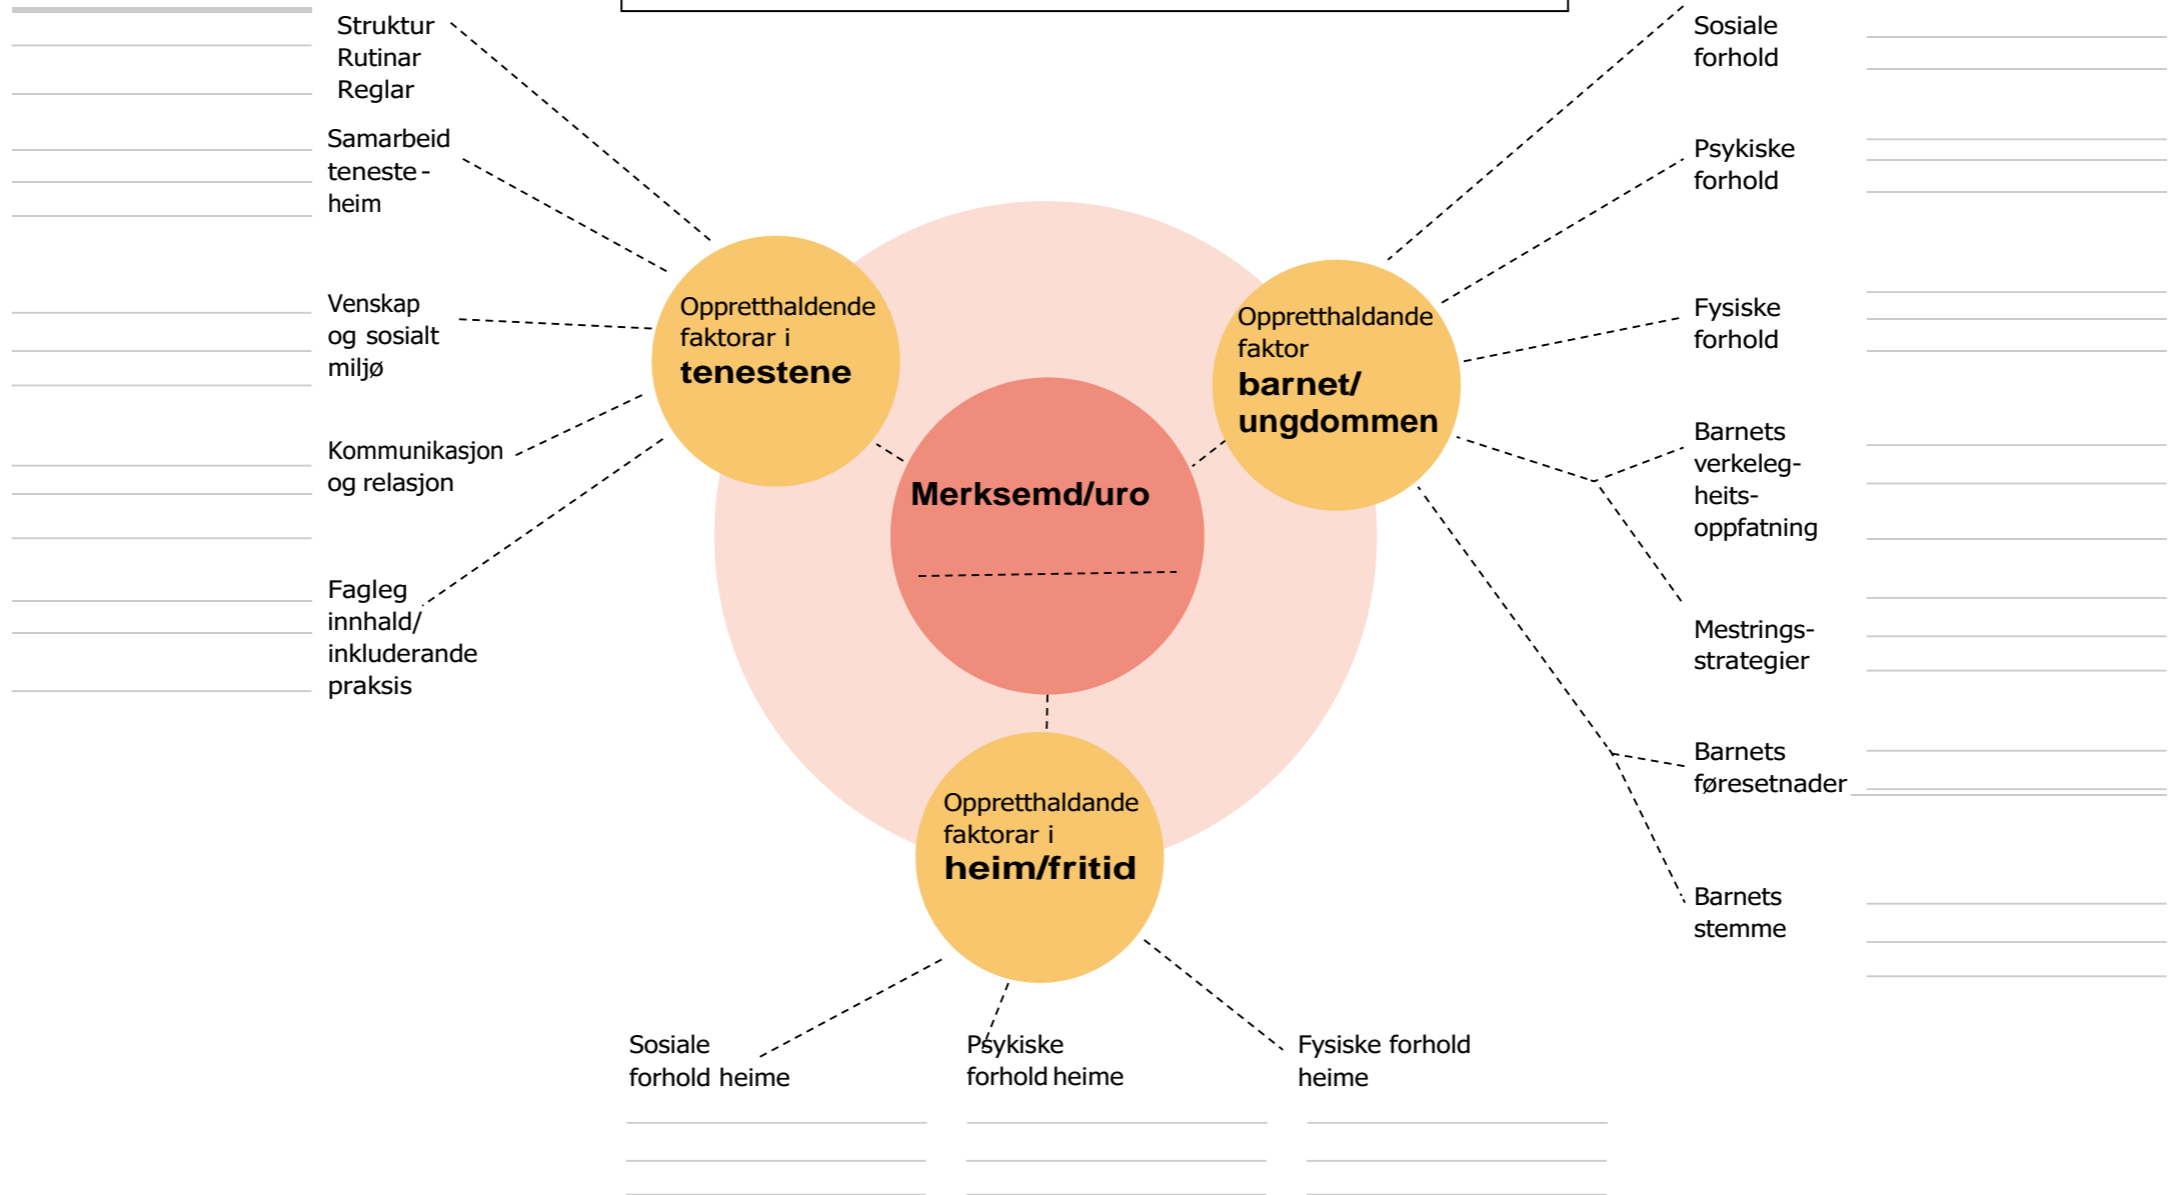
Struktur
Rutinar
Reglar

Samarbeid teneste - heim

Venskap og sosialt miljø

Kommunikasjon og relasjon

Fagleg innhald/ inkluderande praksis

Opprettthaldende faktorar i **tenestene**

Merksemd/uro

Opprettthaldande faktor **barnet/ ungdommen**

Opprettthaldande faktorar i **heim/fritid**

Sosiale forhold

Psykiske forhold

Fysiske forhold

Barnets verkeleg-heits-oppfatning

Mestrings-strategier

Barnets føresetnader

Barnets stemme

Sosiale forhold heime

Psykiske forhold heime

Fysiske forhold heime